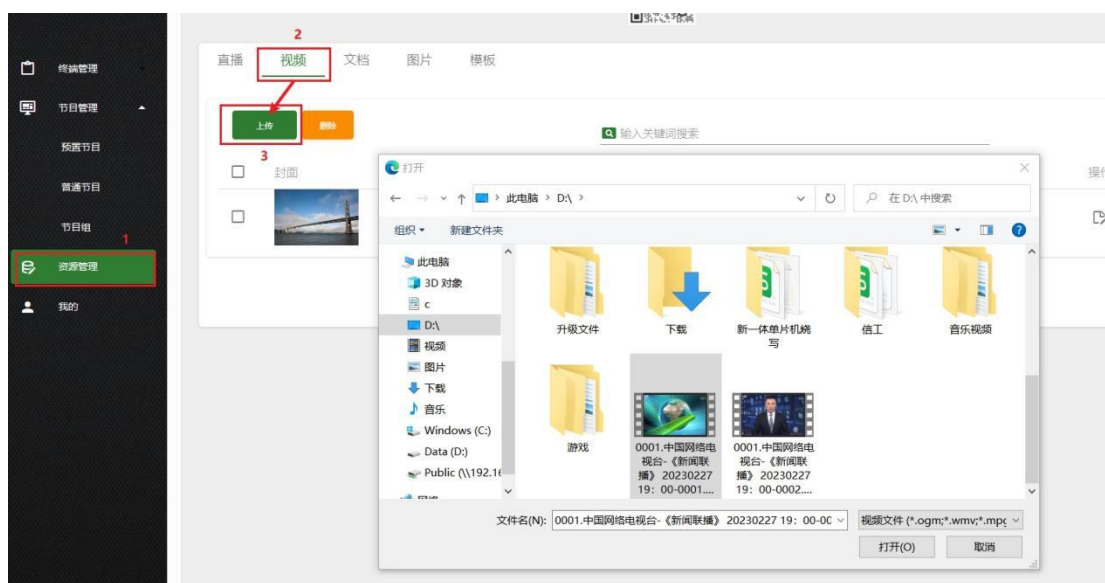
终端管理

节目管理

预置节目

普通节目

节目组

1

资源管理

我的

2

直播 视频 文档 图片 模板

上传

删除

3

输入关键词搜索

封面

操

打开

此电脑 > D:\ >

在 D:\ 中搜索

组织 ▾ 新建文件夹

此电脑

3D 对象

c

D:\

视频

图片

下载

音乐

Windows (C:)

Data (D:)

Public (\\192.1

升级文件

下载

新一体单片机烧写

信工

音乐视频

游戏

0001.中国网络电视台-《新闻联播》20230227 19：00-0001....

0001.中国网络电视台-《新闻联播》20230227 19：00-0002....

文件名(N): 0001.中国网络电视台-《新闻联播》20230227 19：00-00

视频文件 (*.ogm;*.wmv;*.mpg

打开(O)

取消